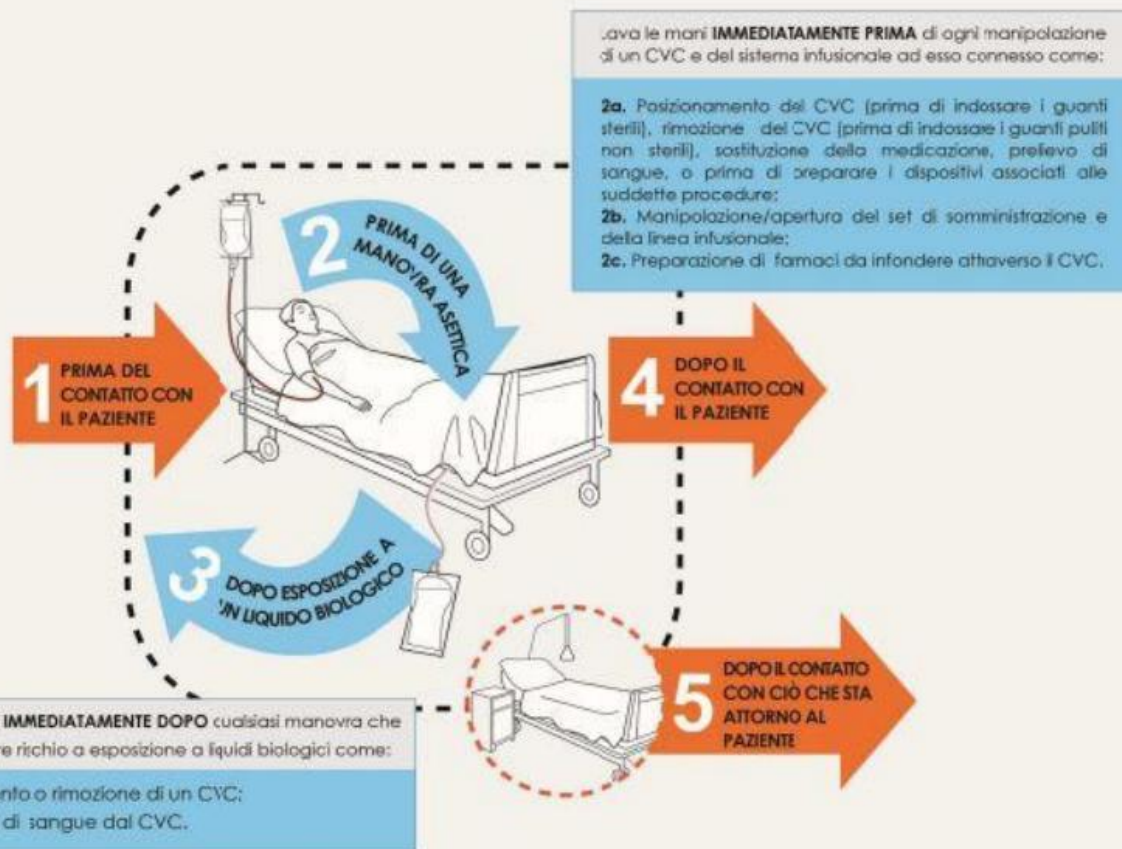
.ava le mani **IMMEDIATAMENTE PRIMA** di ogni manipolazione di un CVC e del sistema infusionale ad esso connesso come:

**2a.** Posizionamento del CVC (prima di indossare i guanti sterili), rimozione del CVC (prima di indossare i guanti puliti non sterili), sostituzione della medicazione, prelievo di sangue, o prima di preparare i dispositivi associati alle suddette procedure;
**2b.** Manipolazione/apertura del set di somministrazione e della linea infusionale;
**2c.** Preparazione di farmaci da infondere attraverso il CVC.

2 PRIMA DI UNA MANOVRA ASETTICA

1 PRIMA DEL CONTATTO CON IL PAZIENTE

4 DOPO IL CONTATTO CON IL PAZIENTE

3 DOPO ESPOSIZIONE A UN LIQUIDO BIOLOGICO

5 DOPO IL CONTATTO CON CIÒ CHE STA ATTORNO AL PAZIENTE

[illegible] **IMMEDIATAMENTE DOPO** qualsiasi manovra che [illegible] rischio a esposizione a liquidi biologici come:

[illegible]nto o rimozione di un CVC;
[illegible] di sangue dal CVC.